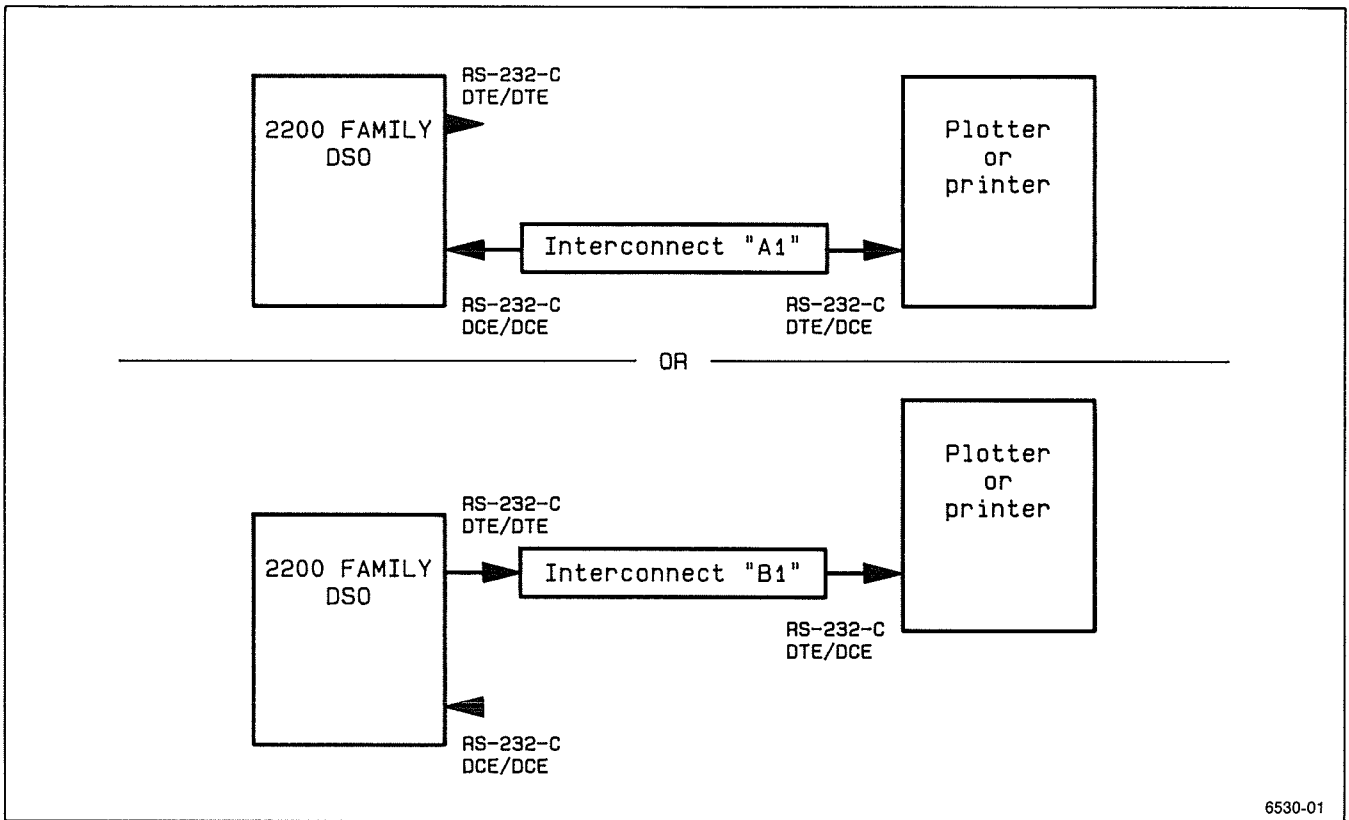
RS-232-C
DTE/DTE

2200 FAMILY
DSO

Plotter
or
printer

Interconnect "A1"

RS-232-C
DCE/DCE

RS-232-C
DTE/DCE

OR

Plotter
or
printer

RS-232-C
DTE/DTE

2200 FAMILY
DSO

Interconnect "B1"

RS-232-C
DTE/DCE

RS-232-C
DCE/DCE

6530-01